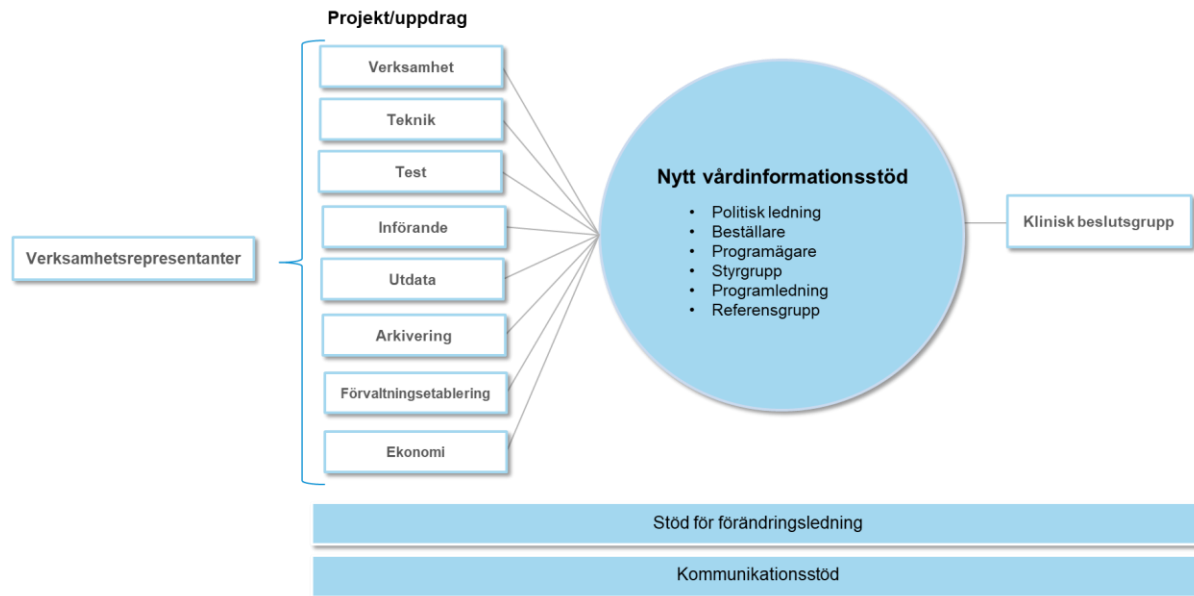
Projekt/uppdrag

Verksamhet

Teknik

Test

Införande

Utdata

Arkivering

Förvaltningsetablering

Ekonomi

Verksamhetsrepresentanter

Nytt vårdinformationsstöd

- Politisk ledning
- Beställare
- Programägare
- Styrgrupp
- Programledning
- Referensgrupp

Klinisk beslutsgrupp

Stöd för förändringsledning

Kommunikationsstöd